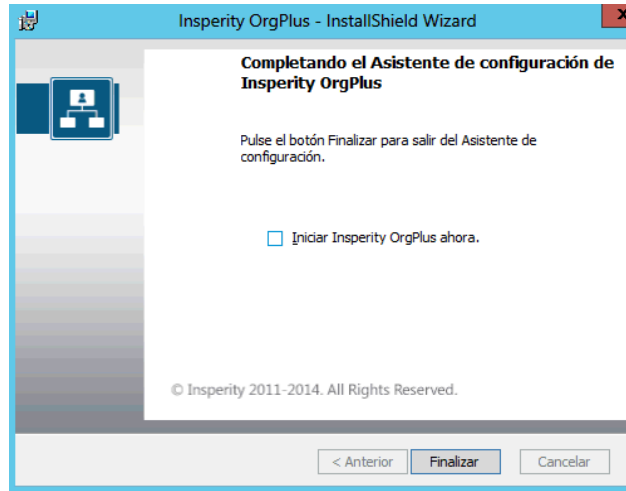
Insperity OrgPlus - InstallShield Wizard

Completando el Asistente de configuración de Insperity OrgPlus

Pulse el botón Finalizar para salir del Asistente de configuración.

Iniciar Insperity OrgPlus ahora.

© Insperity 2011-2014. All Rights Reserved.

< Anterior
Finalizar
Cancelar